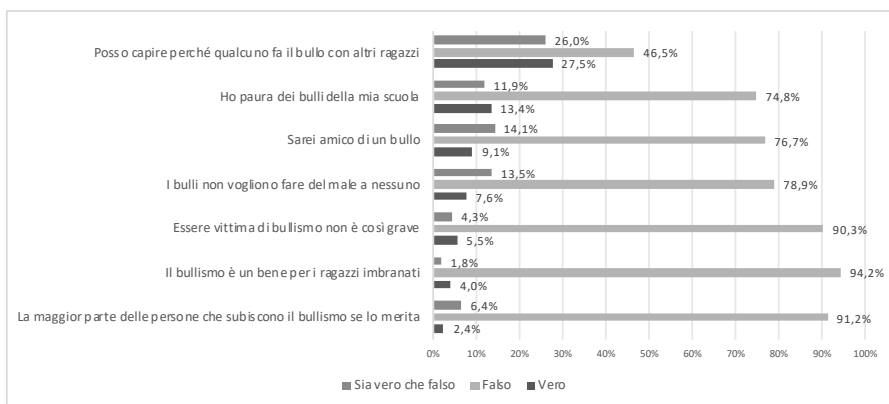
Posso capire perché qualcuno fa il bullo con altri ragazzi
26,0%
46,5%
27,5%

Ho paura dei bulli della mia scuola
11,9%
74,8%
13,4%

Sarei amico di un bullo
14,1%
76,7%
9,1%

I bulli non vogliono fare del male a nessuno
13,5%
78,9%
7,6%

Essere vittima di bullismo non è così grave
4,3%
90,3%
5,5%

Il bullismo è un bene per i ragazzi imbranati
1,8%
94,2%
4,0%

La maggior parte delle persone che subiscono il bullismo se lo merita
6,4%
91,2%
2,4%

0% 10% 20% 30% 40% 50% 60% 70% 80% 90% 100%

Sia vero che falso Falso Vero